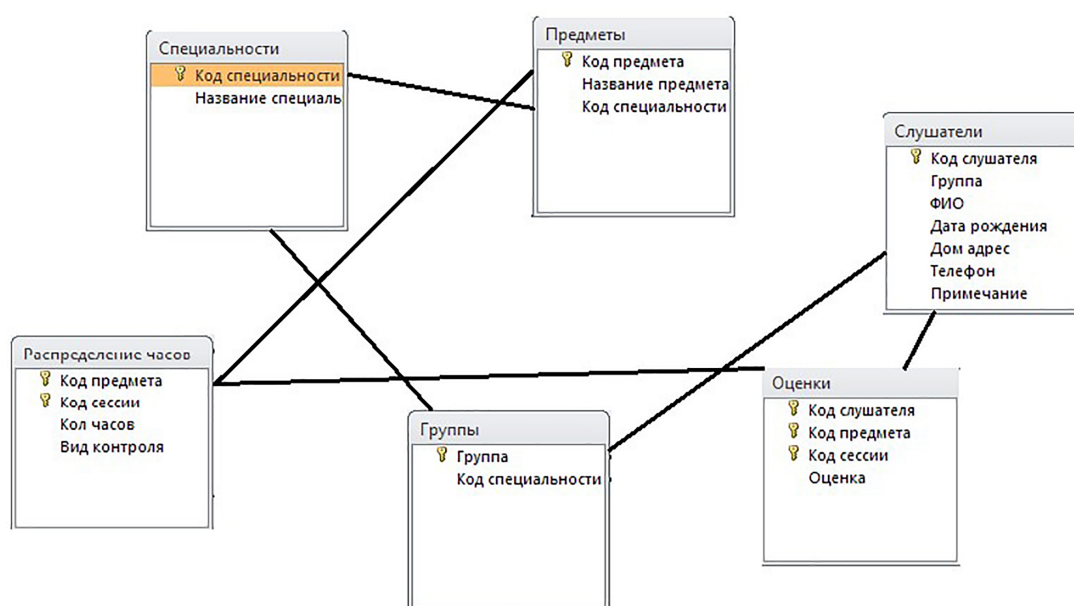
Специальности
Код специальности
Название специаль

Предметы
Код предмета
Название предмета
Код специальности

Слушатели
Код слушателя
Группа
ФИО
Дата рождения
Дом адрес
Телефон
Примечание

Распределение часов
Код предмета
Код сессии
Кол часов
Вид контроля

Группы
Группа
Код специальности

Оценки
Код слушателя
Код предмета
Код сессии
Оценка